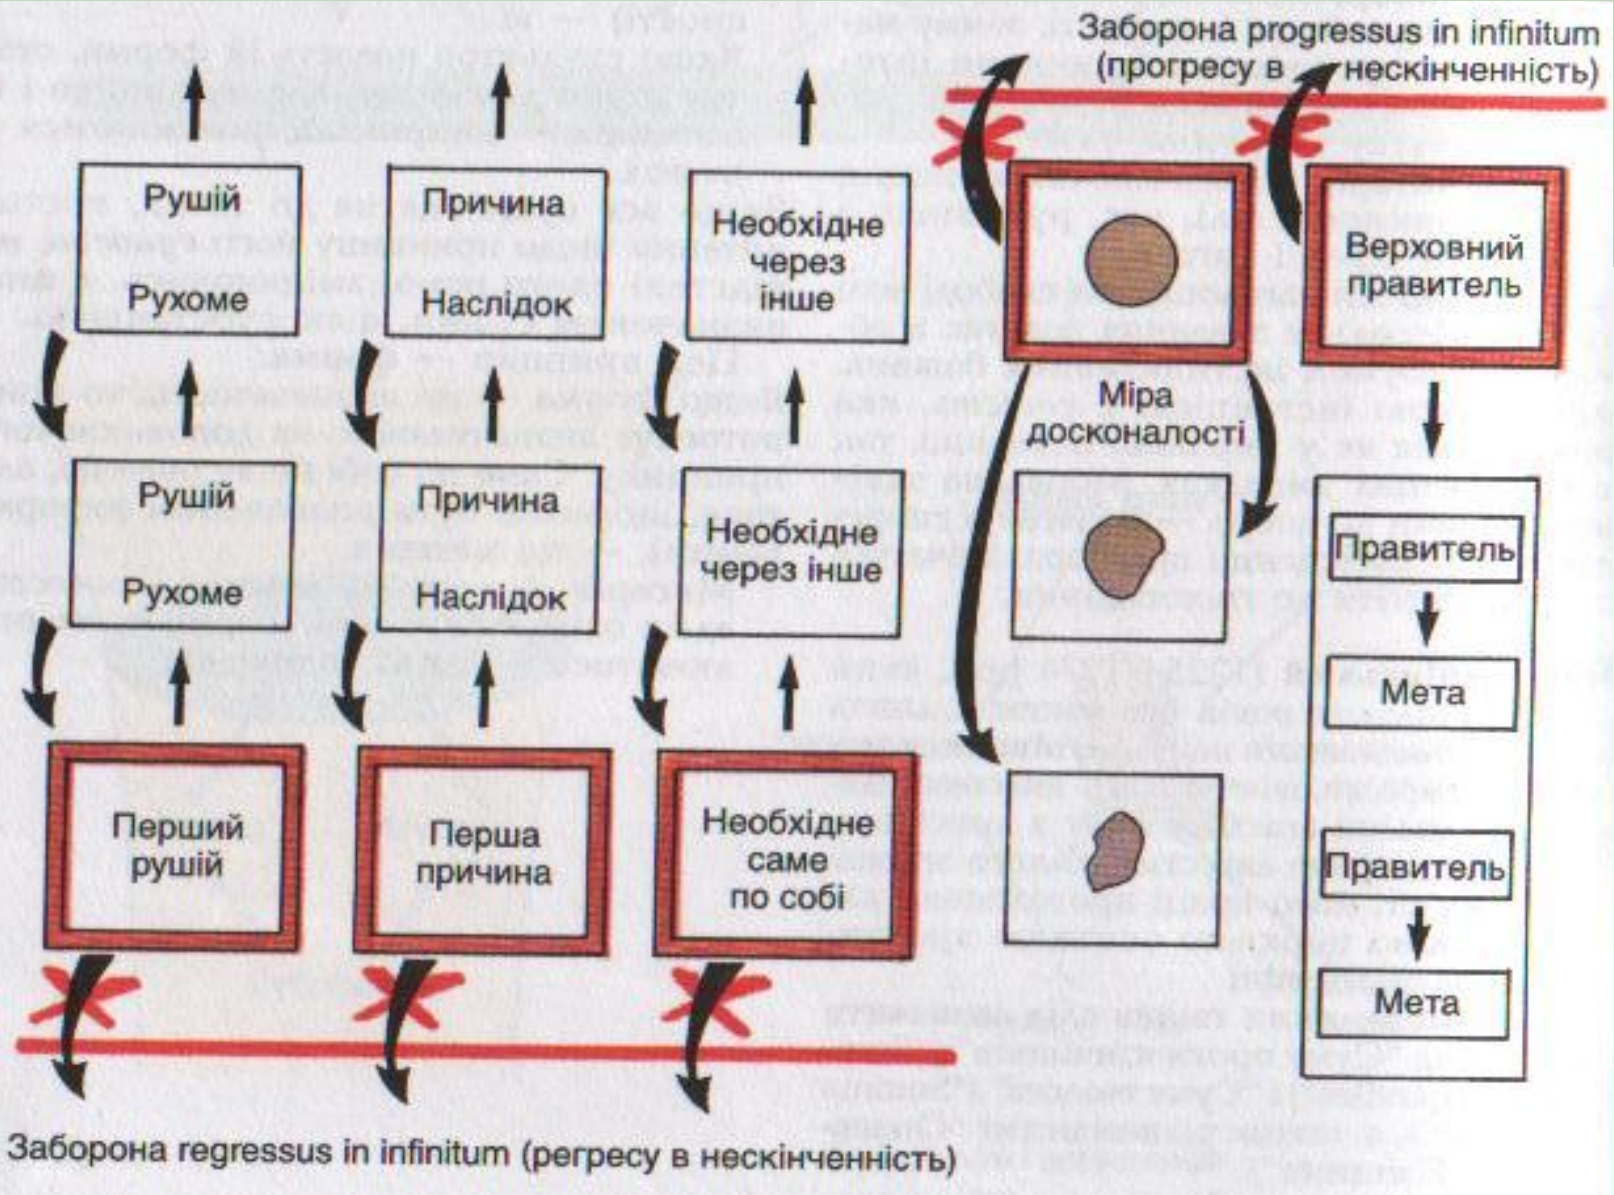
Заборона progressus in infinitum (прогресу в нескінченність)

Рушій
Рухоме

Причина
Наслідок

Необхідне через інше

Рушій
Рухоме

Причина
Наслідок

Необхідне через інше

Перший рушій

Перша причина

Необхідне саме по собі

Міра досконалості

Верховний правитель

Правитель

Мета

Правитель

Мета

Заборона regressus in infinitum (регресу в нескінченність)